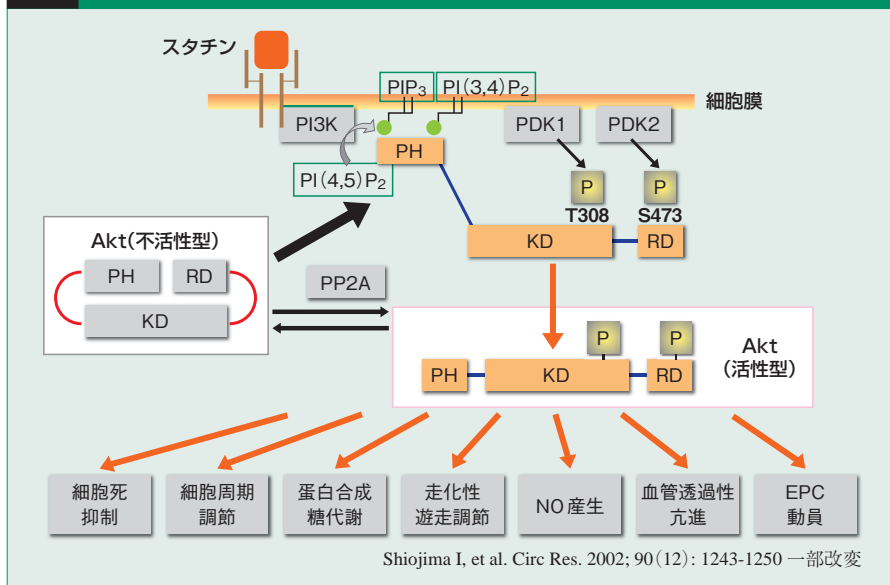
スタチン

$PIP_3$ PI(3,4)$P_2$

細胞膜

PI3K

PDK1 PDK2

PH

PI(4,5)$P_2$

P P

T308 S473

Akt(不活性型)

PH RD

KD

KD RD

PP2A

P P

Akt (活性型)

PH KD RD

細胞死 抑制

細胞周期 調節

蛋白合成 糖代謝

走化性 遊走調節

NO産生

血管透過性 亢進

EPC 動員

Shiojima I, et al. Circ Res. 2002; 90(12): 1243-1250 一部改変